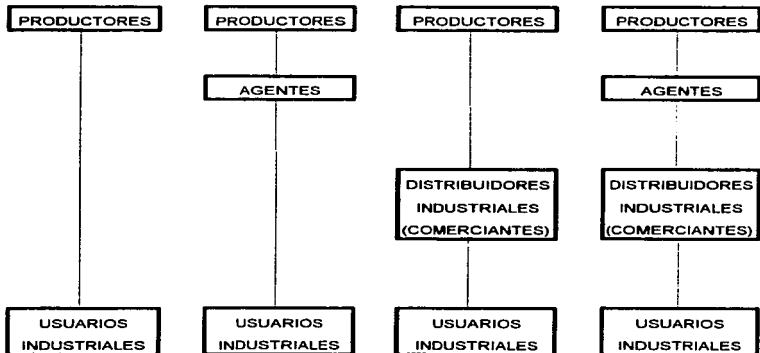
PRODUCTORES

USUARIOS INDUSTRIALES

PRODUCTORES

AGENTES

USUARIOS INDUSTRIALES

PRODUCTORES

DISTRIBUIDORES INDUSTRIALES (COMERCIANTES)

USUARIOS INDUSTRIALES

PRODUCTORES

AGENTES

DISTRIBUIDORES INDUSTRIALES (COMERCIANTES)

USUARIOS INDUSTRIALES